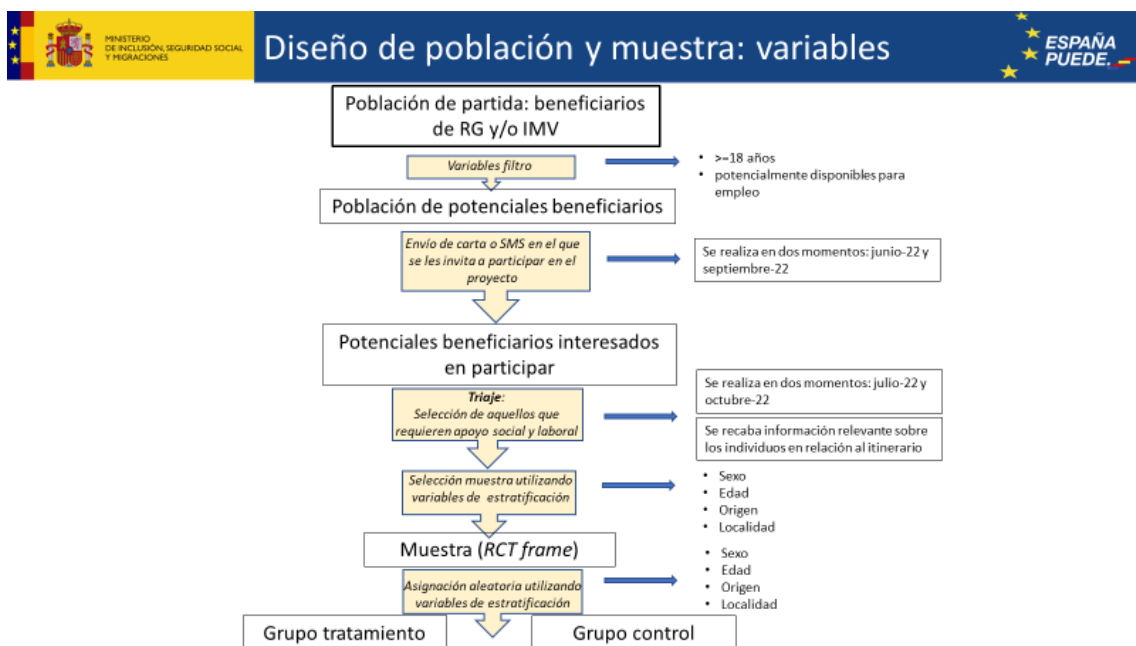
MINISTERIO DE INCLUSIÓN, SEGURIDAD SOCIAL Y MIGRACIONES

Diseño de población y muestra: variables

ESPAÑA PUEDE.

Población de partida: beneficiarios de RG y/o IMV

Variables filtro

• >=18 años
• potencialmente disponibles para empleo

Población de potenciales beneficiarios

Envío de carta o SMS en el que se les invita a participar en el proyecto

Se realiza en dos momentos: junio-22 y septiembre-22

Potenciales beneficiarios interesados en participar

Triaje: Selección de aquellos que requieren apoyo social y laboral

Se realiza en dos momentos: julio-22 y octubre-22

Se recaba información relevante sobre los individuos en relación al itinerario

Selección muestra utilizando variables de estratificación

• Sexo
• Edad
• Origen
• Localidad

Muestra (RCT frame)

Asignación aleatoria utilizando variables de estratificación

• Sexo
• Edad
• Origen
• Localidad

Grupo tratamiento

Grupo control